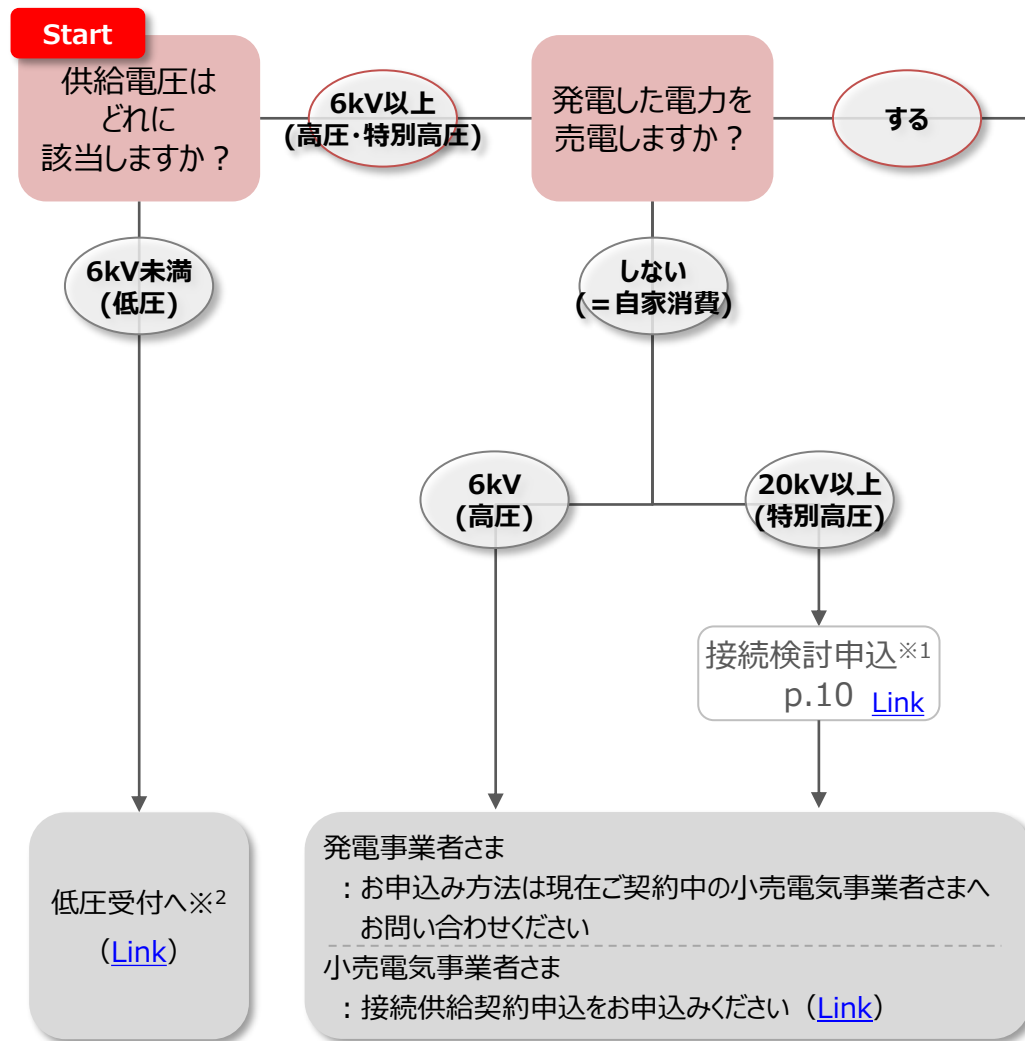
Start

供給電圧はどれに該当しますか？

6kV以上
(高圧･特別高圧)

発電した電力を売電しますか？

する

6kV未満
(低圧)

しない
(＝自家消費)

6kV
(高圧)

20kV以上
(特別高圧)

接続検討申込※1
p.10 Link

低圧受付へ※2
（Link）

発電事業者さま
：お申込み方法は現在ご契約中の小売電気事業者さまへお問い合わせください

小売電気事業者さま
：接続供給契約申込をお申込みください（Link）